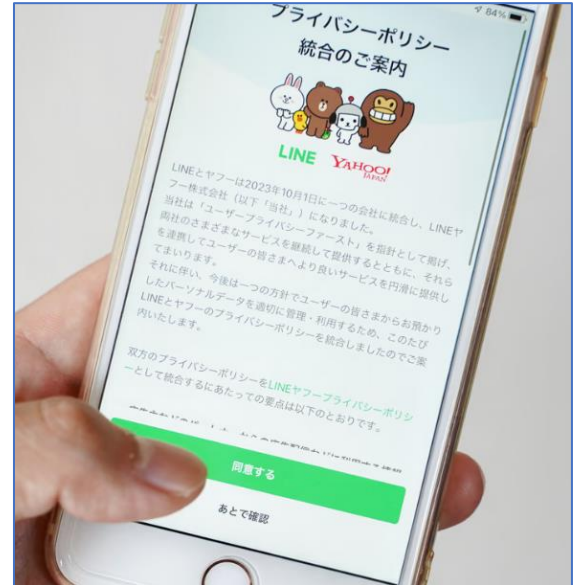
84%

プライバシーポリシー
統合のご案内

LINE YAHOO! JAPAN

LINEとヤフーは2023年10月1日に一つの会社に統合し、LINEヤフー株式会社（以下「当社」）になりました。当社は「ユーザープライバシーファースト」を指針として掲げ、両社のさまざまなサービスを継続して提供するとともに、それらを連携してユーザーの皆さまへより良いサービスを提供してまいります。

それに伴い、今後は一つの方針でユーザーの皆さまからお預かりしたパーソナルデータを適切に管理・利用するため、このたびLINEとヤフーのプライバシーポリシーを統合しましたのでご案内いたします。

双方のプライバシーポリシーをLINEヤフープライバシーポリシーとして統合するにあたっての要点は以下のとおりです。

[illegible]

同意する

あとで確認